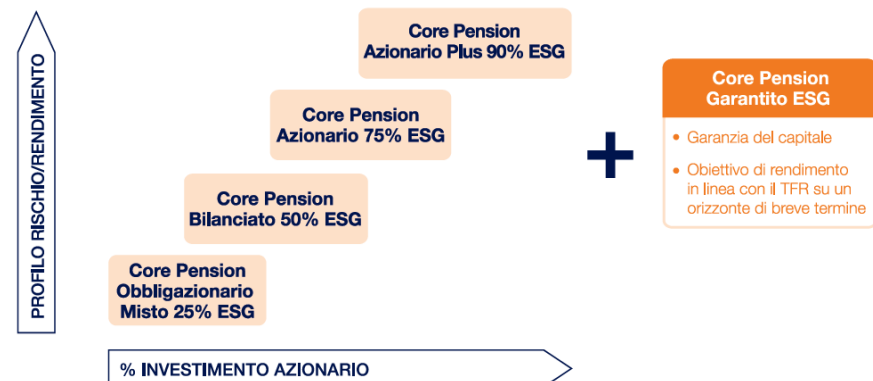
PROFILO RISCHIO/RENDIMENTO

Core Pension
Azionario Plus 90% ESG

Core Pension
Azionario 75% ESG

Core Pension
Bilanciato 50% ESG

Core Pension
Obbligazionario
Misto 25% ESG

% INVESTIMENTO AZIONARIO

+

Core Pension
Garantito ESG

• Garanzia del capitale
• Obiettivo di rendimento in linea con il TFR su un orizzonte di breve termine